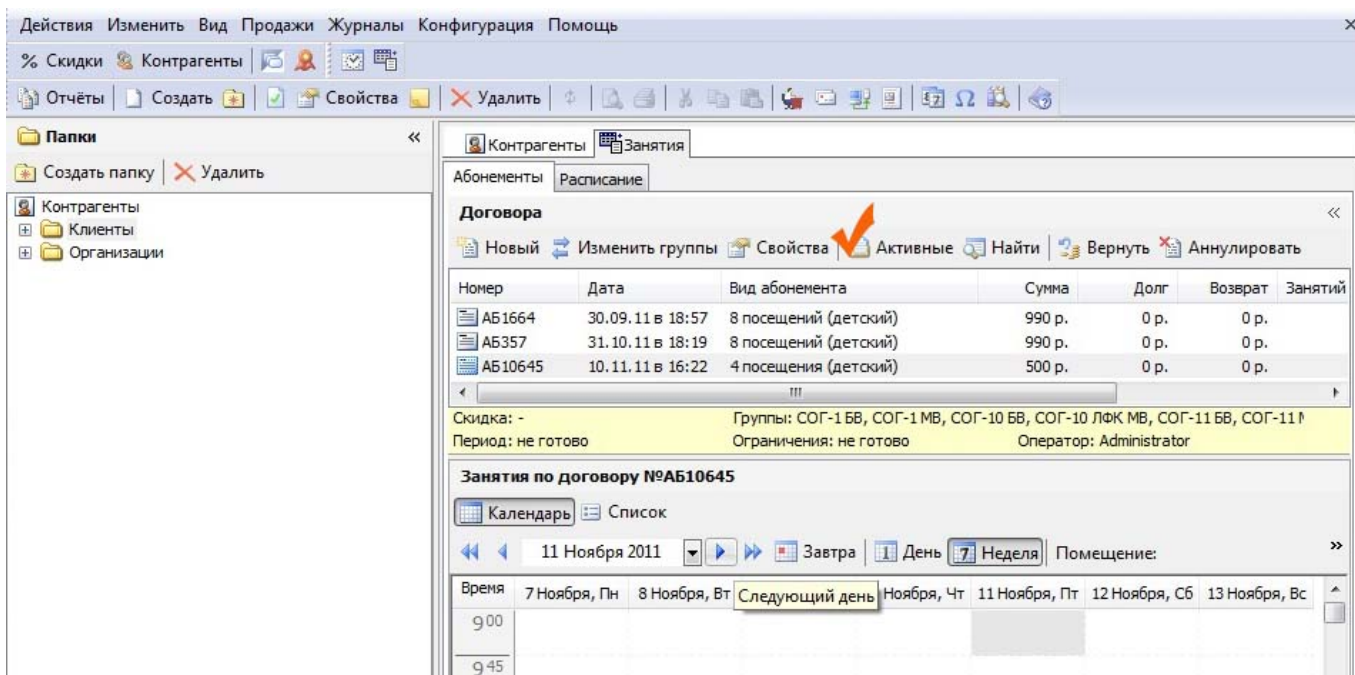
Действия Изменить Вид Продажи Журналы Конфигурация Помощь
% Скидки Контрагенты
Отчёты | Создать | Свойства | Удалить

Папки «
Создать папку | Удалить
Контрагенты
Клиенты
Организации

Контрагенты Занятия
Абонементы Расписание
Договора «
Новый Изменить группы Свойства Активные Найти | Вернуть Аннулировать

| Номер | Дата | Вид абонемента | Сумма | Долг | Возврат | Занятий |
|---|---|---|---|---|---|---|
| АБ1664 | 30.09.11 в 18:57 | 8 посещений (детский) | 990 р. | 0 р. | 0 р. | |
| АБ357 | 31.10.11 в 18:19 | 8 посещений (детский) | 990 р. | 0 р. | 0 р. | |
| АБ10645 | 10.11.11 в 16:22 | 4 посещения (детский) | 500 р. | 0 р. | 0 р. | |

Скидка: - Группы: СОГ-1 БВ, СОГ-1 МВ, СОГ-10 БВ, СОГ-10 ЛФК МВ, СОГ-11 БВ, СОГ-11 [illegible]
Период: не готово Ограничения: не готово Оператор: Administrator

Занятия по договору №АБ10645
Календарь Список
11 Ноября 2011 Завтра | День 7 Неделя | Помещение: »

| Время | 7 Ноября, Пн | 8 Ноября, Вт | Следующий день | Ноября, Чт | 11 Ноября, Пт | 12 Ноября, Сб | 13 Ноября, Вс |
|---|---|---|---|---|---|---|---|
| 9 00 | | | | | | | |
| 9 45 | | | | | | | |